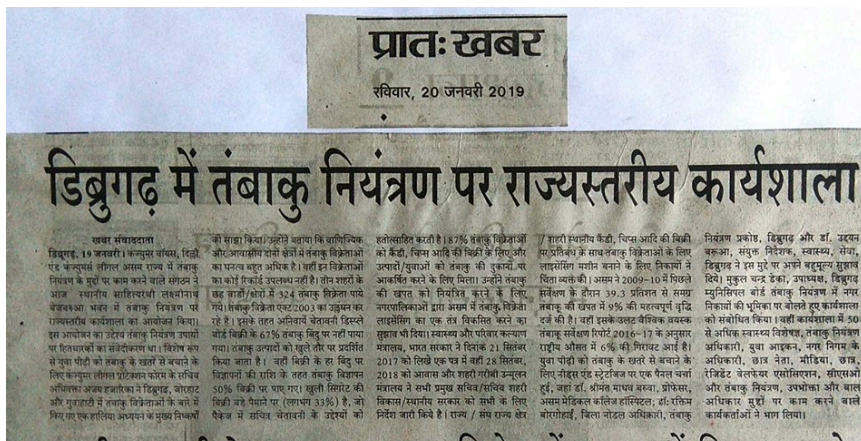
प्रातः खबर
रविवार, 20 जनवरी 2019

डिब्रुगढ़ में तंबाकु नियंत्रण पर राज्यस्तरीय कार्यशाला

खबर संवाददाता
डिब्रुगढ़, 19 जनवरी। कंज्युमर वॉयस, दिल्ली एवं कंज्युमर्स लीगल असम राज्य में तंबाकु नियंत्रण के मुद्दे पर काम करने वाले संगठन ने आज स्थानीय साहित्यरथी लक्ष्मीनाथ बेजबरुवा भवन में तंबाकु नियंत्रण पर राज्यस्तरीय कार्यशाला का आयोजन किया। इस आयोजन का उद्देश्य तंबाकु नियंत्रण उपायों पर हितधारकों को संवेदीकरण था। विशेष रूप से युवा पीढ़ी को तंबाकू के खतरे से बचाने के लिए कंज्युमर लीगल प्रोटेक्शन फोरम के सचिव अधिवक्ता अजय हजारिका ने डिब्रुगढ़, जोरहाट और गुवाहाटी में तंबाकू विक्रेताओं के बारे में किए गए एक हालिया अध्ययन के मुख्य निष्कर्षों को साझा किया। उन्होंने बताया कि व्यावसायिक और आवासीय दोनों क्षेत्रों में तंबाकू विक्रेताओं का घनत्व बहुत अधिक है। वहीं इन विक्रेताओं का कोई रिकार्ड उपलब्ध नहीं है। तीन शहरों के छह वार्डों/क्षेत्रों में 324 तंबाकू विक्रेता पाये गये। तंबाकू विक्रेता एक्ट 2003 का उल्लंघन कर रहे हैं। इसके तहत अनिवार्य चेतावनी डिस्प्ले बोर्ड बिक्री के 67% तंबाकू बिंदु पर नहीं पाया गया। तंबाकू उत्पादों को खुले तौर पर प्रदर्शित किया जाता है। वहीं बिक्री के हर बिंदु पर विज्ञापनों की राशि के तहत तंबाकू विज्ञापन 50% बिक्री पर पाए गए। खुली सिगरेट की बिक्री बड़े पैमाने पर (लगभग 33%) है, जो पैकेज में सचित्र चेतावनी के उद्देश्यों को हतोत्साहित करती है। 87% तंबाकू विक्रेताओं को कैंडी, चिप्स आदि की बिक्री के लिए और उत्पादों/युवाओं को तंबाकू की दुकानों पर आकर्षित करने के लिए मिला। उन्होंने तंबाकू की खपत को नियंत्रित करने के लिए नगरपालिकाओं द्वारा असम में तंबाकू विक्रेता लाइसेंसिंग का एक तंत्र विकसित करने का सुझाव भी दिया। स्वास्थ्य और परिवार कल्याण मंत्रालय, भारत सरकार ने दिनांक 21 सितंबर 2017 को लिखे एक पत्र में वहीं 28 सितंबर, 2018 को आवास और शहरी गरीबी उन्मूलन मंत्रालय ने सभी प्रमुख सचिव/सचिव शहरी विकास/स्थानीय सरकार को सभी के लिए निर्देश जारी किये हैं। राज्य / संघ राज्य क्षेत्र / शहरी स्थानीय कैंडी, चिप्स आदि की बिक्री पर प्रतिबंध के साथ तंबाकू विक्रेताओं के लिए लाइसेंसिंग मशीन बनाने के लिए निकायों ने चिंता व्यक्त की। असम ने 2009-10 में पिछले सर्वेक्षण के दौरान 39.3 प्रतिशत से समग्र तंबाकू की खपत में 9% की महत्वपूर्ण वृद्धि दर्ज की है। वहीं इसके उलट वैश्विक वयस्क तंबाकू सर्वेक्षण रिपोर्ट 2016-17 के अनुसार राष्ट्रीय औसत में 6% की गिरावट आई है। युवा पीढ़ी को तंबाकू के खतरे से बचाने के लिए मीडिया एंड स्ट्रेटजिक पर एक पैनल चर्चा हुई, जहां डॉ. श्रीमंत माधव बरुवा, प्रोफेसर, असम मेडिकल कॉलेज हॉस्पिटल; डॉ. रश्मि बोरगोहाई, जिला नोडल अधिकारी, तंबाकू नियंत्रण प्रकोष्ठ, डिब्रुगढ़ और डॉ. उदयन बरूआ, संयुक्त निदेशक, स्वास्थ्य, सेवा, डिब्रुगढ़ ने इस मुद्दे पर अपने बहुमूल्य सुझाव दिये। मुकुल चन्द्र डेका, उपाध्यक्ष, डिब्रुगढ़ म्युनिसिपल बोर्ड तंबाकू नियंत्रण में नगर निकायों की भूमिका पर बोलते हुए कार्यशाला को संबोधित किया। वहीं कार्यशाला में 50 से अधिक स्वास्थ्य विशेषज्ञ, तंबाकू नियंत्रण अधिकारी, युवा आइकन, नगर निगम के अधिकारी, छात्र नेता, मीडिया, छात्र, रेजिडेंट वेलफेयर एसोसिएशन, सीएसओ और तंबाकू नियंत्रण, उपभोक्ता और बाल अधिकार मुद्दों पर काम करने वाले कार्यकर्ताओं ने भाग लिया।